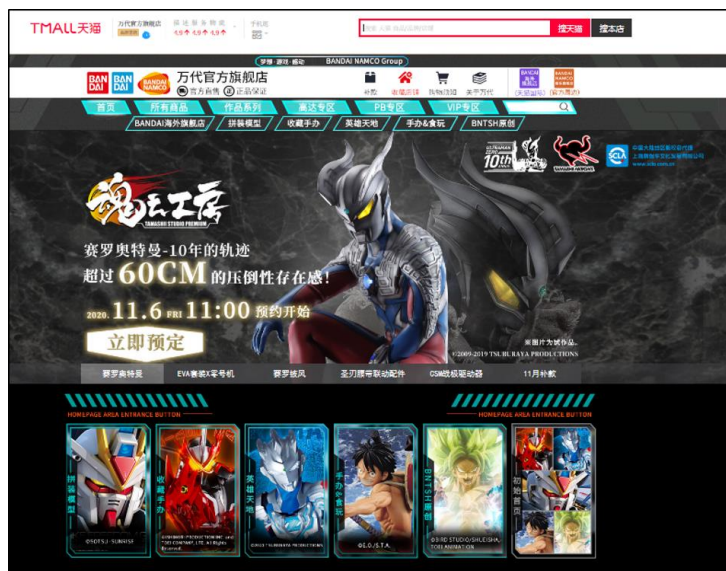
TMALL天猫

万代官方旗舰店

搜天猫 搜本店

梦想·游玩·感动 BANDAI NAMCO Group

BANDAI BANDAI BANDAI NAMCO 万代官方旗舰店

官方直营 正品保证

分类 收藏店铺 购物车 关于万代

首页 所有商品 作品系列 高达专区 PB专区 VIP专区

BANDAI海外旗舰店 拼装模型 收藏手办 英雄天地 手办&食玩 BNTSH原创

魂武工房

TAMASHII STUDIO PREMIUM

赛罗奥特曼-10年的轨迹

超过60CM的压倒性存在感!

2020. 11.6 FRI 11:00 预约开始

立即预定

※图片为试作品。

©2009-2019 TSUBURAYA PRODUCTIONS

赛罗奥特曼 EVA者装X零号机 赛罗鼓风 圣刃腰带联动配件 CSM战极驱动器 11月补款

HOMEPAGE AREA ENTRANCE BUTTON

HOMEPAGE AREA ENTRANCE BUTTON

拼装模型 ©SOTSU·SUNRISE

收藏手办

英雄天地 ©2019 TSUBURAYA PRODUCTIONS

手办&食玩 ©E.O./S.T.A.

BNTSH原创

初始界面